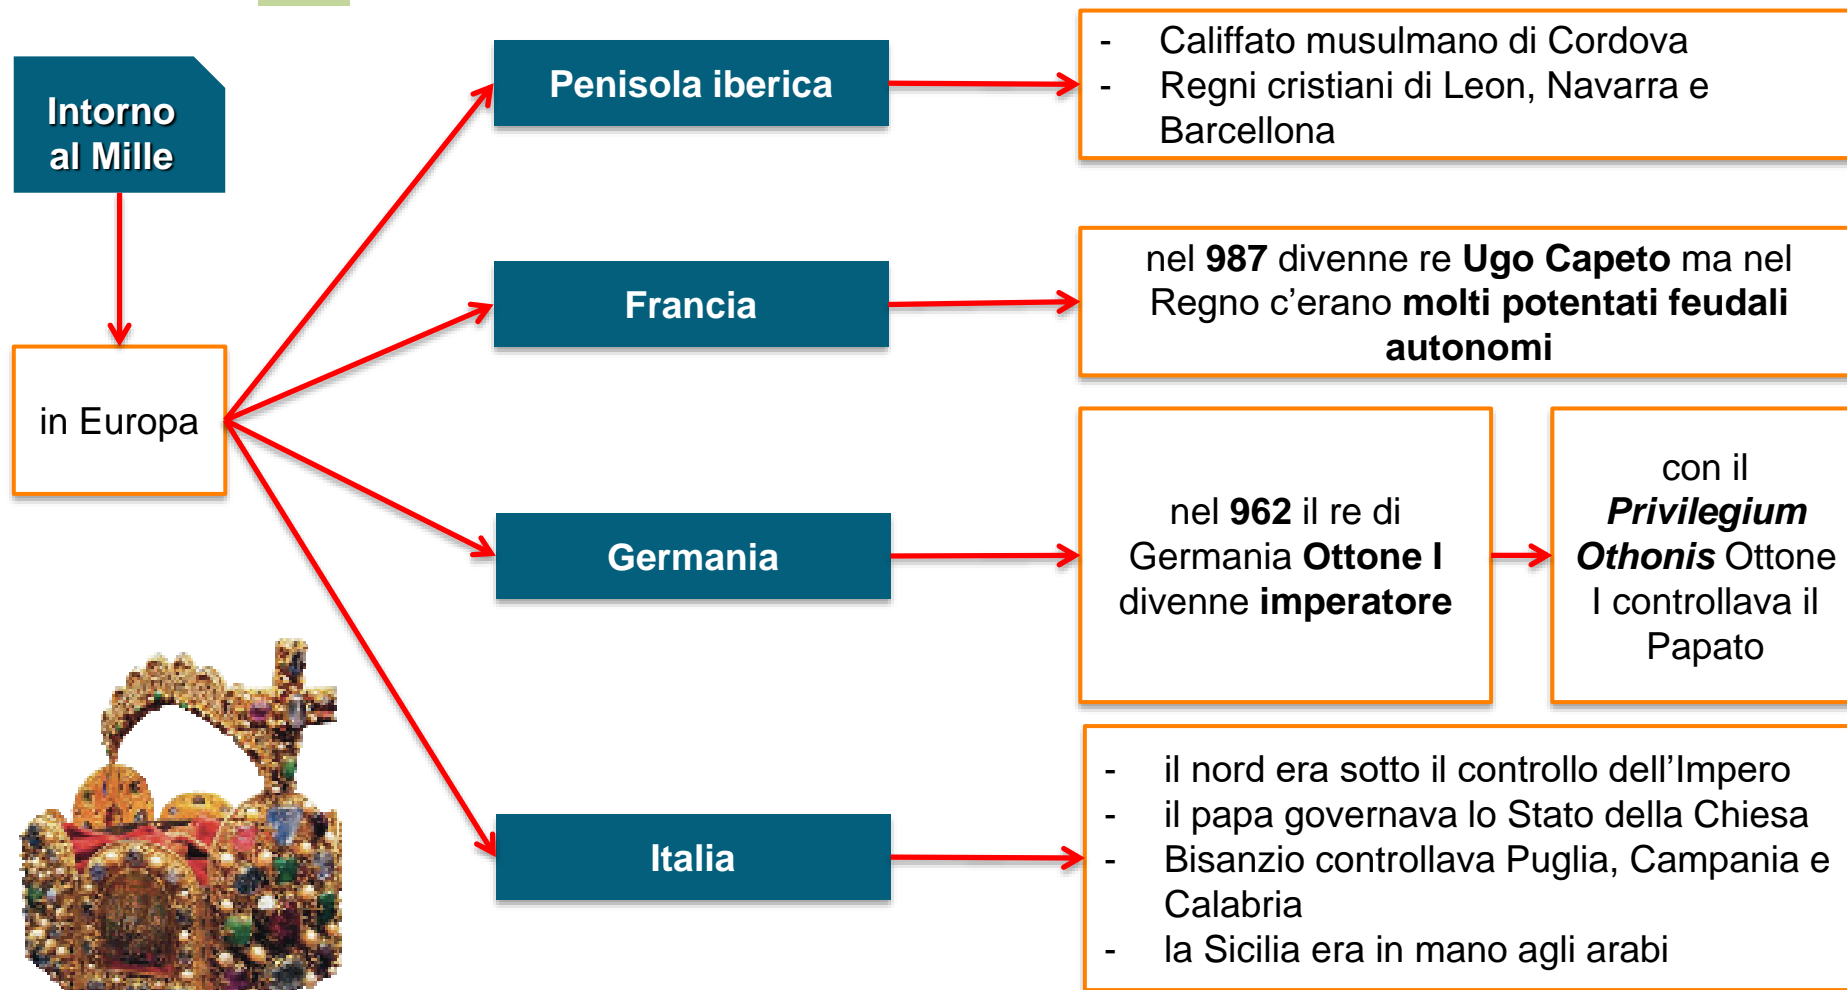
Intorno al Mille

in Europa

Penisola iberica

- Califfato musulmano di Cordova
- Regni cristiani di Leon, Navarra e Barcellona

Francia

nel **987** divenne re **Ugo Capeto** ma nel Regno c’erano **molti potentati feudali autonomi**

Germania

nel **962** il re di Germania **Ottone I** divenne **imperatore**

con il ***Privilegium Othonis*** Ottone I controllava il Papato

Italia

- il nord era sotto il controllo dell’Impero
- il papa governava lo Stato della Chiesa
- Bisanzio controllava Puglia, Campania e Calabria
- la Sicilia era in mano agli arabi